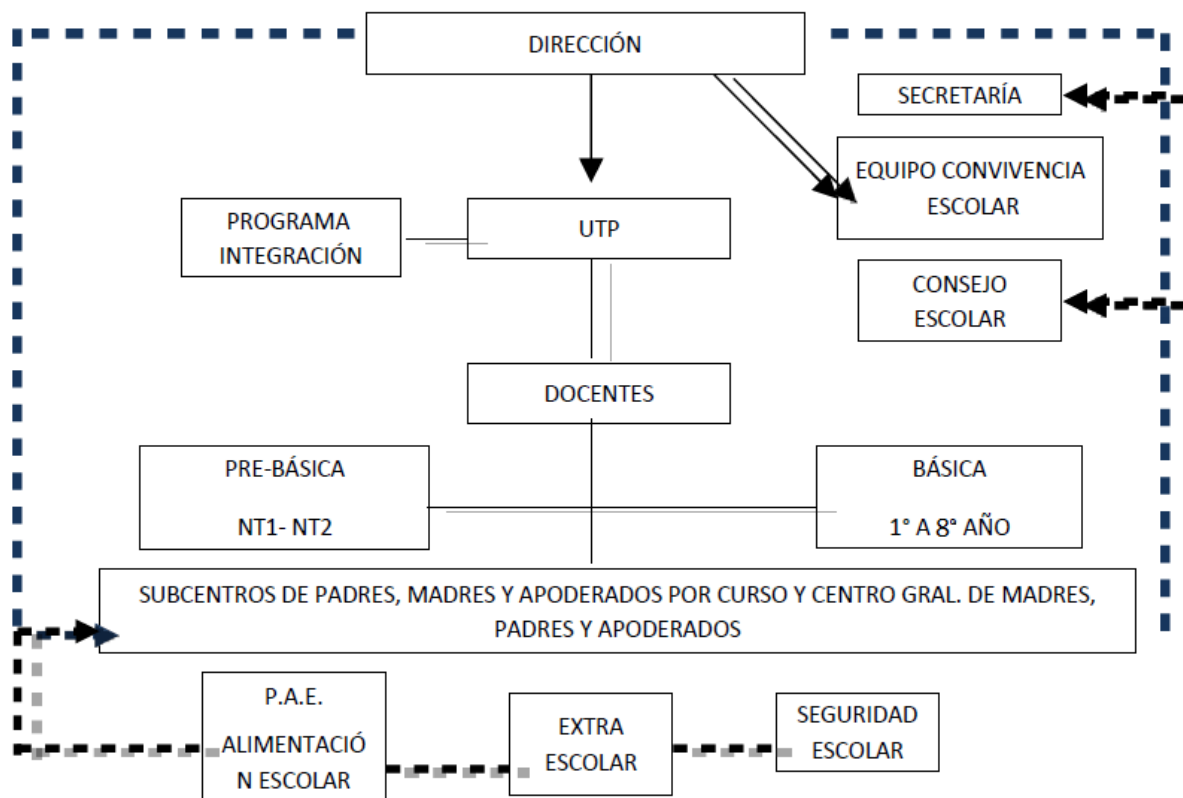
DIRECCIÓN

SECRETARÍA

EQUIPO CONVIVENCIA ESCOLAR

PROGRAMA INTEGRACIÓN

UTP

CONSEJO ESCOLAR

DOCENTES

PRE-BÁSICA

NT1- NT2

BÁSICA

1° A 8° AÑO

SUBCENTROS DE PADRES, MADRES Y APODERADOS POR CURSO Y CENTRO GRAL. DE MADRES, PADRES Y APODERADOS

P.A.E.

ALIMENTACIÓN ESCOLAR

EXTRA ESCOLAR

SEGURIDAD ESCOLAR